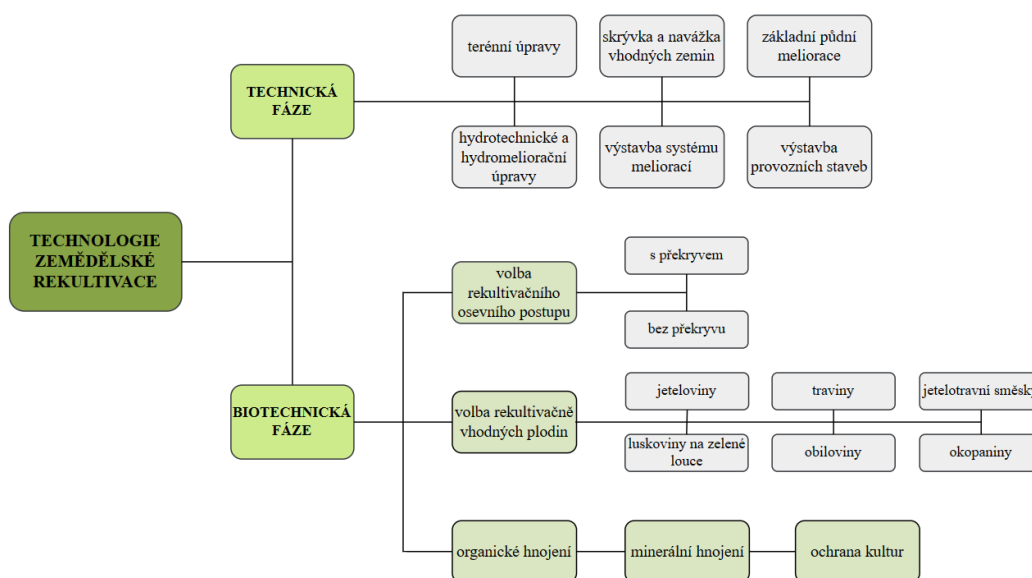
TECHNOLOGIE ZEMĚDĚLSKÉ REKULTIVACE

TECHNICKÁ FÁZE

terénní úpravy

skrývka a navážka vhodných zemin

základní půdní meliorace

hydrotechnické a hydromeliorační úpravy

výstavba systému meliorací

výstavba provozních staveb

BIOTECHNICKÁ FÁZE

volba rekultivačního osevního postupu

s překryvem

bez překryvu

volba rekultivačně vhodných plodin

jeteloviny

traviny

jetelotravní směsk

luskoviny na zelené louce

obiloviny

okopaniny

organické hnojení

minerální hnojení

ochrana kultur